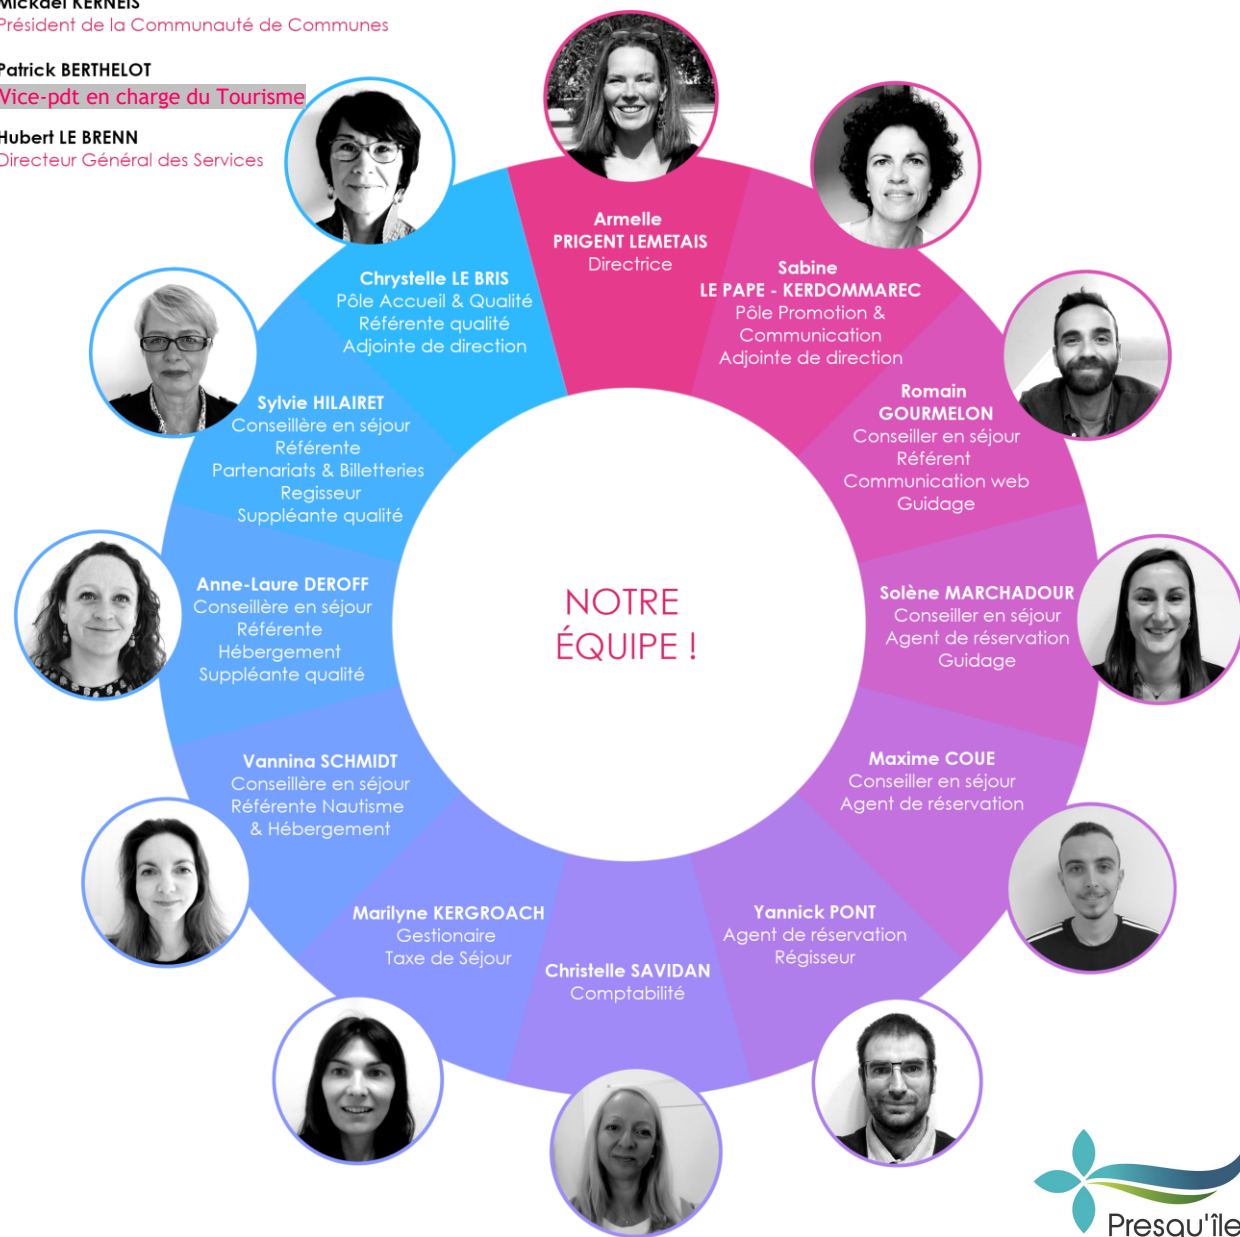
Mickaël KERNEIS
Président de la Communauté de Communes

Patrick BERTHELOT
Vice-pdt en charge du Tourisme

Hubert LE BRENN
Directeur Général des Services

Armelle
PRIGENT LEMETAIS
Directrice

Sabine
LE PAPE - KERDOMMAREC
Pôle Promotion & Communication
Adjointe de direction

Romain
GOURMELON
Conseiller en séjour
Référent
Communication web
Guidage

Solène MARCHADOUR
Conseiller en séjour
Agent de réservation
Guidage

Maxime COUE
Conseiller en séjour
Agent de réservation

Yannick PONT
Agent de réservation
Régisseur

Christelle SAVIDAN
Comptabilité

Marilyne KERGROACH
Gestionaire
Taxe de Séjour

Vannina SCHMIDT
Conseillère en séjour
Référente Nautisme
& Hébergement

Anne-Laure DEROFF
Conseillère en séjour
Référente
Hébergement
Suppléante qualité

Sylvie HILAIRET
Conseillère en séjour
Référente
Partenariats & Billetteries
Regisseur
Suppléante qualité

Chrystelle LE BRIS
Pôle Accueil & Qualité
Référente qualité
Adjointe de direction

NOTRE
ÉQUIPE !

Presqu'île